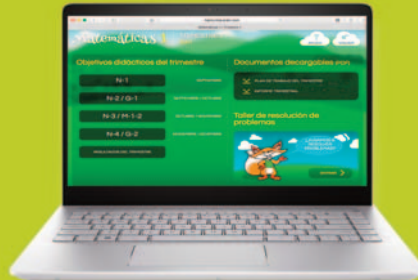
Matemáticas

Objetivos didácticos del trimestre

N-1

N-2 / G-1

N-3 / M-1-2

N-4 / G-2

Documentos descargables PDF

PLAN DE TRABAJO DEL TRIMESTRE

INFORME TRIMESTRAL

Taller de resolución de problemas

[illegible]